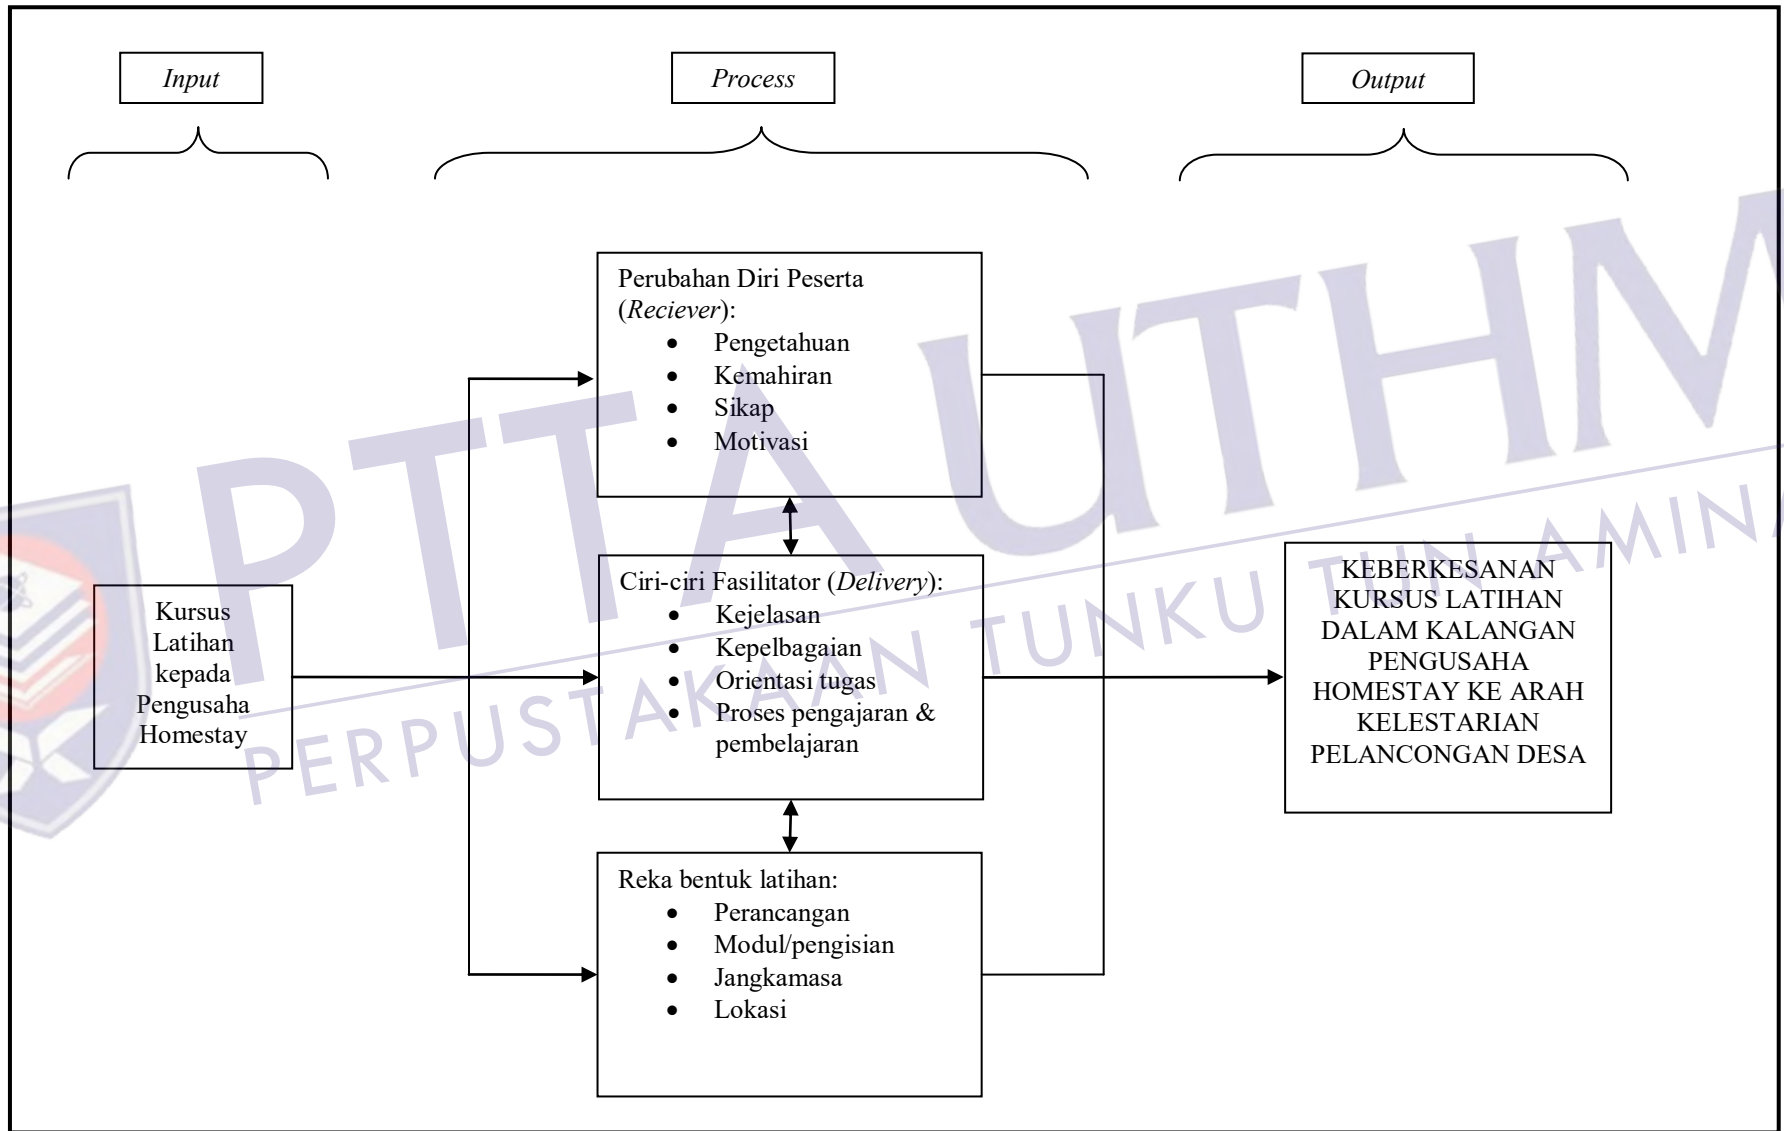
*Input*

*Process*

*Output*

Perubahan Diri Peserta (*Reciever*):
- Pengetahuan
- Kemahiran
- Sikap
- Motivasi

Kursus Latihan kepada Pengusaha Homestay

Ciri-ciri Fasilitator (*Delivery*):
- Kejelasan
- Kepelbagaian
- Orientasi tugas
- Proses pengajaran & pembelajaran

KEBERKESANAN KURSUS LATIHAN DALAM KALANGAN PENGUSAHA HOMESTAY KE ARAH KELESTARIAN PELANCONGAN DESA

Reka bentuk latihan:
- Perancangan
- Modul/pengisian
- Jangkamasa
- Lokasi

PTTA UTHM
PERPUSTAKAAN TUNKU TUN AMINA